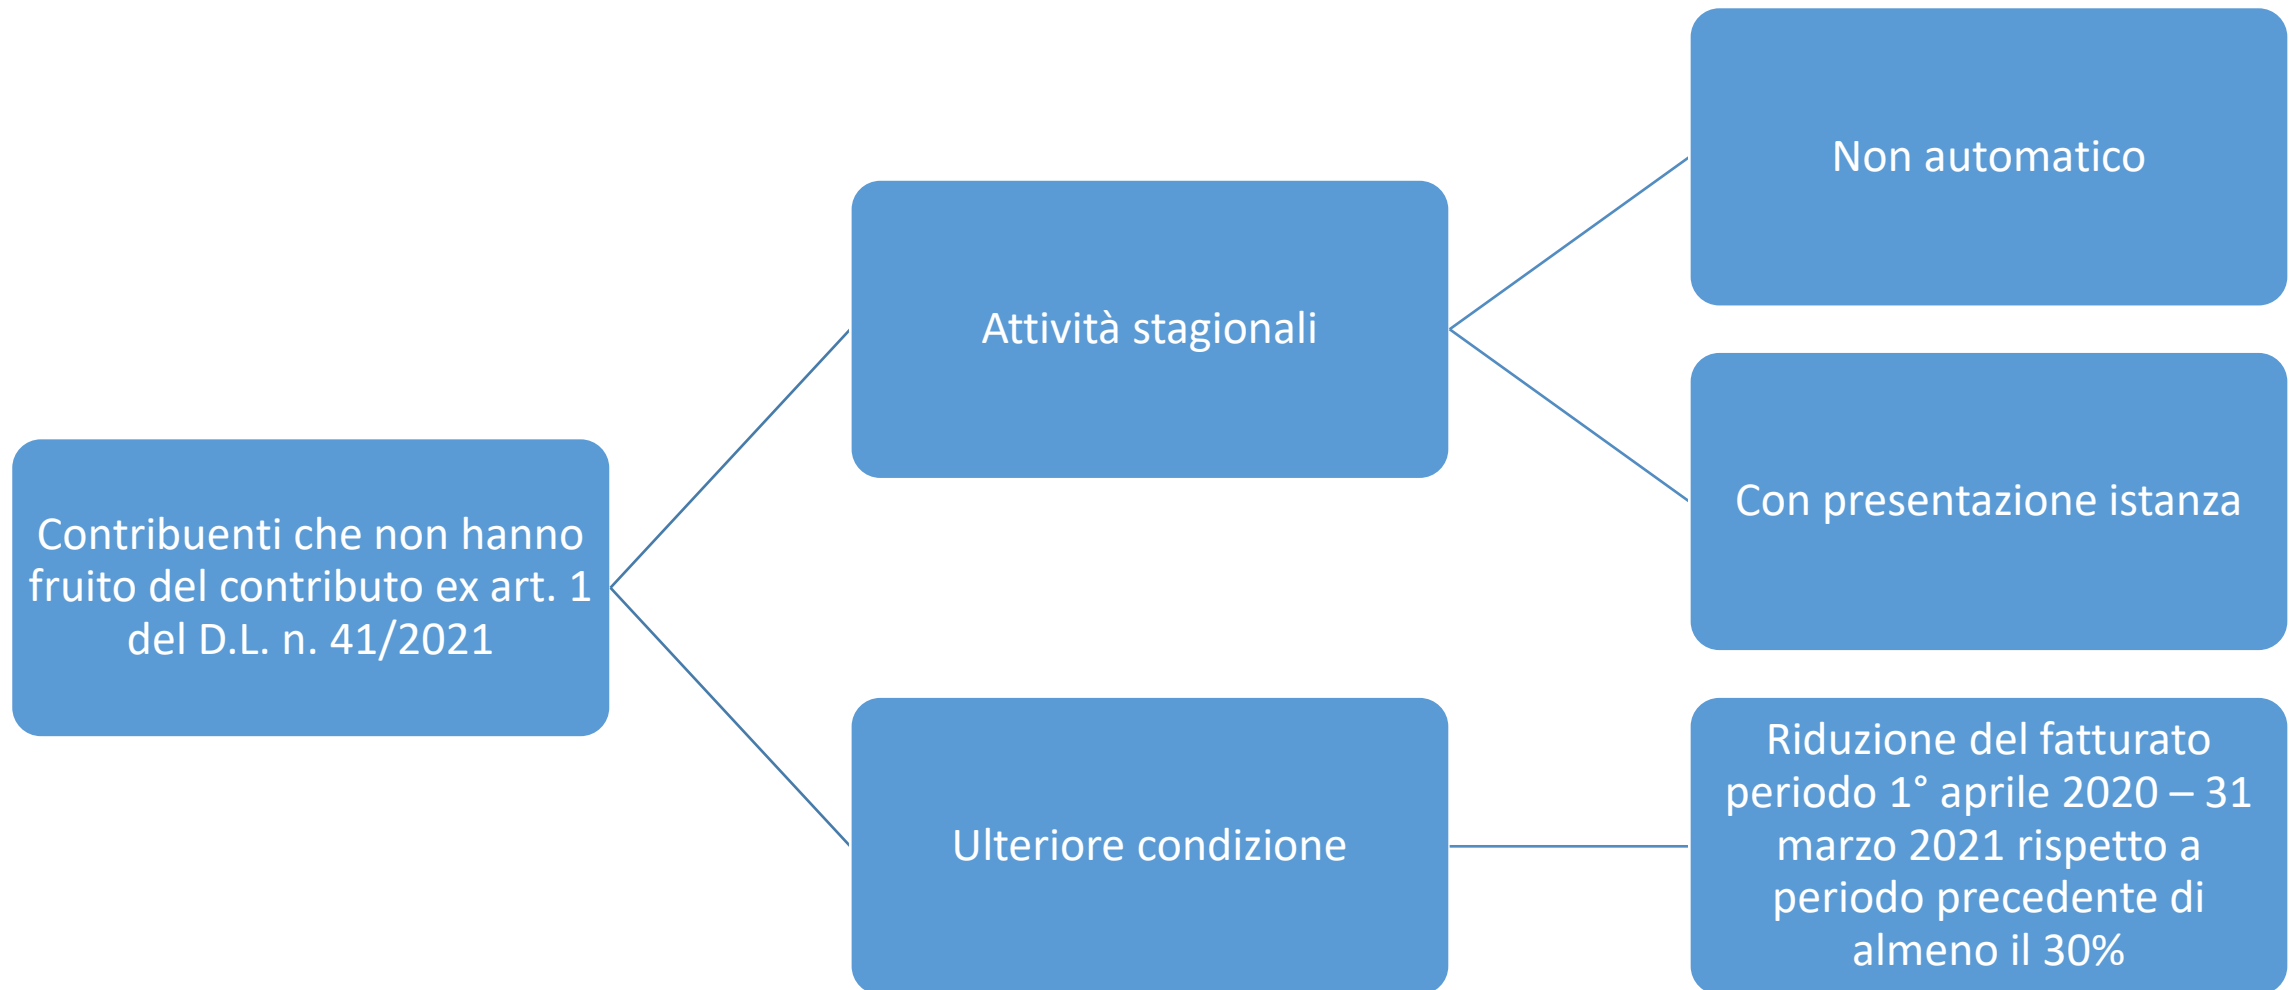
Contribuenti che non hanno fruito del contributo ex art. 1 del D.L. n. 41/2021

Attività stagionali

Non automatico

Con presentazione istanza

Ulteriore condizione

Riduzione del fatturato periodo 1° aprile 2020 – 31 marzo 2021 rispetto a periodo precedente di almeno il 30%